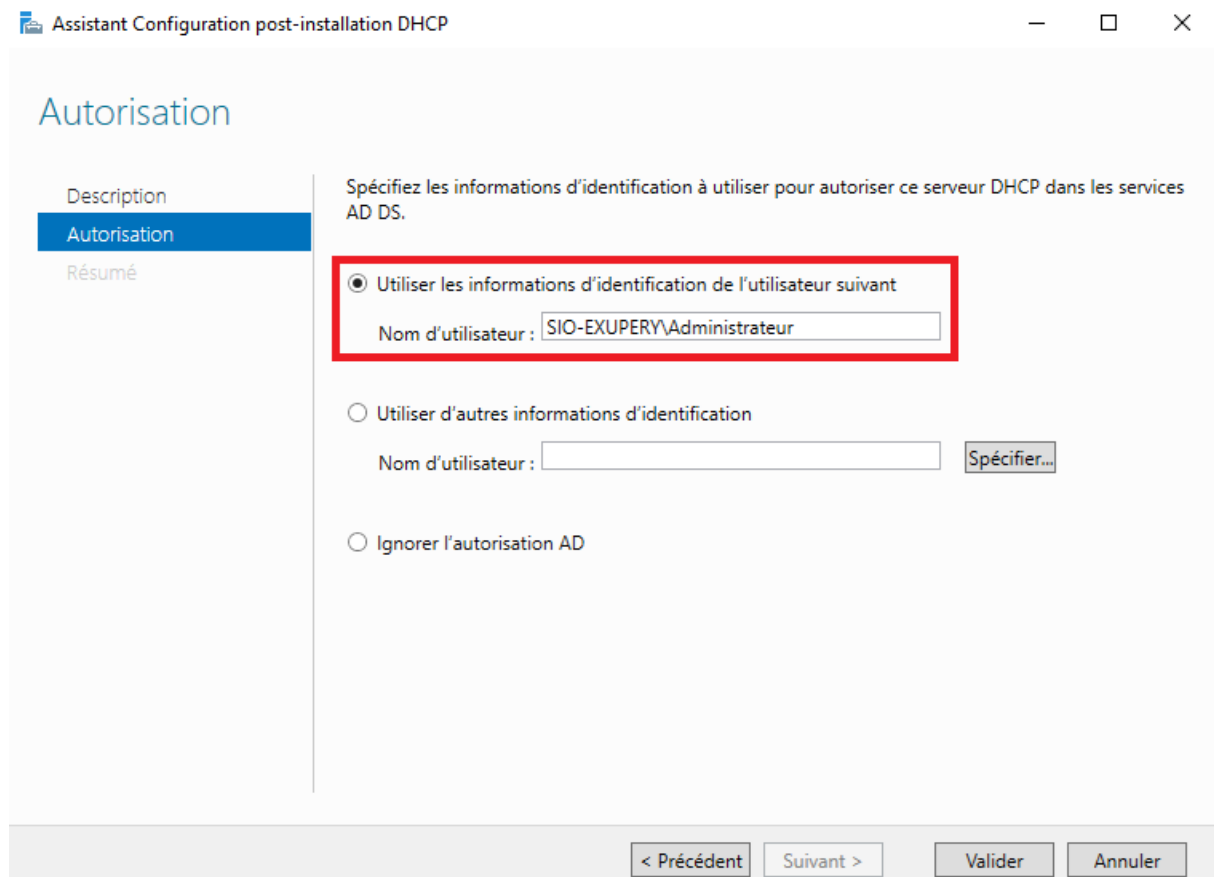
Assistant Configuration post-installation DHCP

Autorisation

Description
Autorisation
Résumé

Spécifiez les informations d'identification à utiliser pour autoriser ce serveur DHCP dans les services AD DS.

Utiliser les informations d'identification de l'utilisateur suivant

Nom d'utilisateur : SIO-EXUPERY\Administrateur

Utiliser d'autres informations d'identification

Nom d'utilisateur :

Spécifier...

Ignorer l'autorisation AD

< Précédent
Suivant >
Valider
Annuler